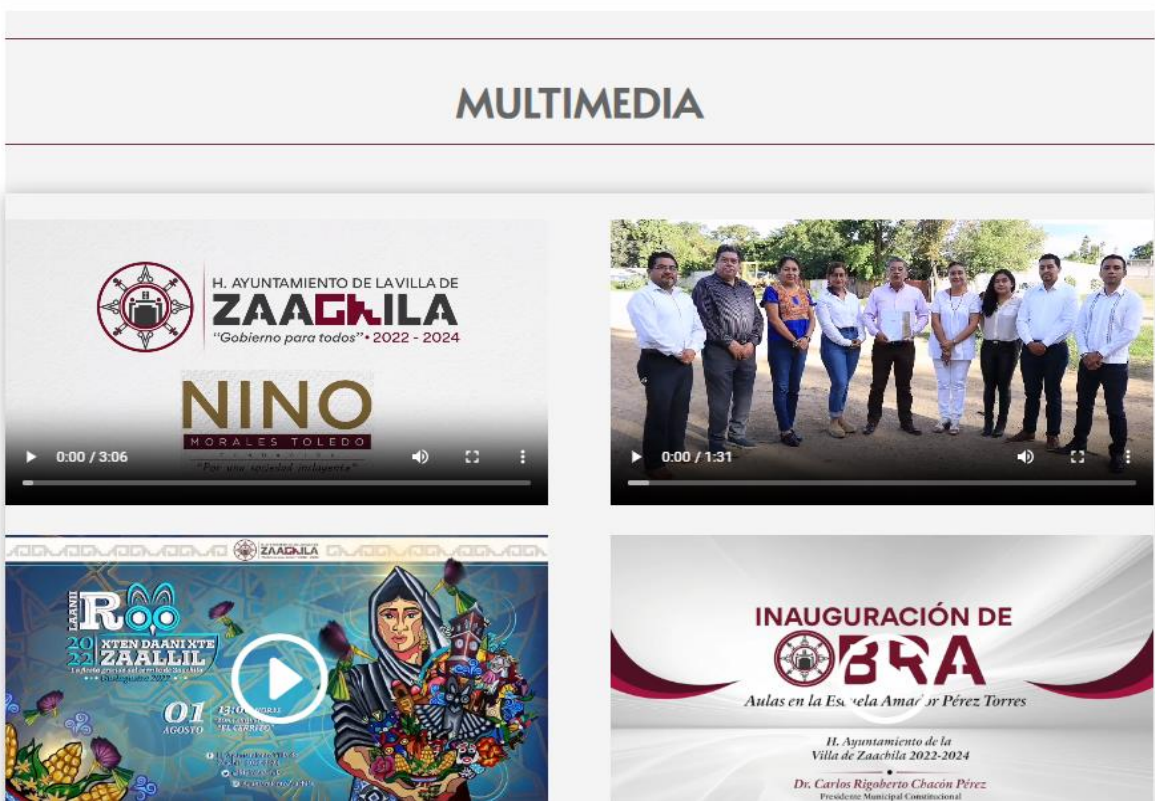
MULTIMEDIA

H. AYUNTAMIENTO DE LA VILLA DE
ZAACHILA
"Gobierno para todos" • 2022 - 2024

NINO
MORALES TOLEDO
"Por una sociedad incluyente"

0:00 / 3:06

0:00 / 1:31

ZAACHILA

LAANII ROO
2022
XTEN DAANI XTE ZAALLIL
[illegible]
01 AGOSTO
13:00 HORAS
"EL CARRIZO"
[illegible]

INAUGURACIÓN DE
OBRA
Aulas en la Escuela Amador Pérez Torres

H. Ayuntamiento de la Villa de Zaachila 2022-2024
Dr. Carlos Rigoberto Chacón Pérez
Presidente Municipal Constitucional